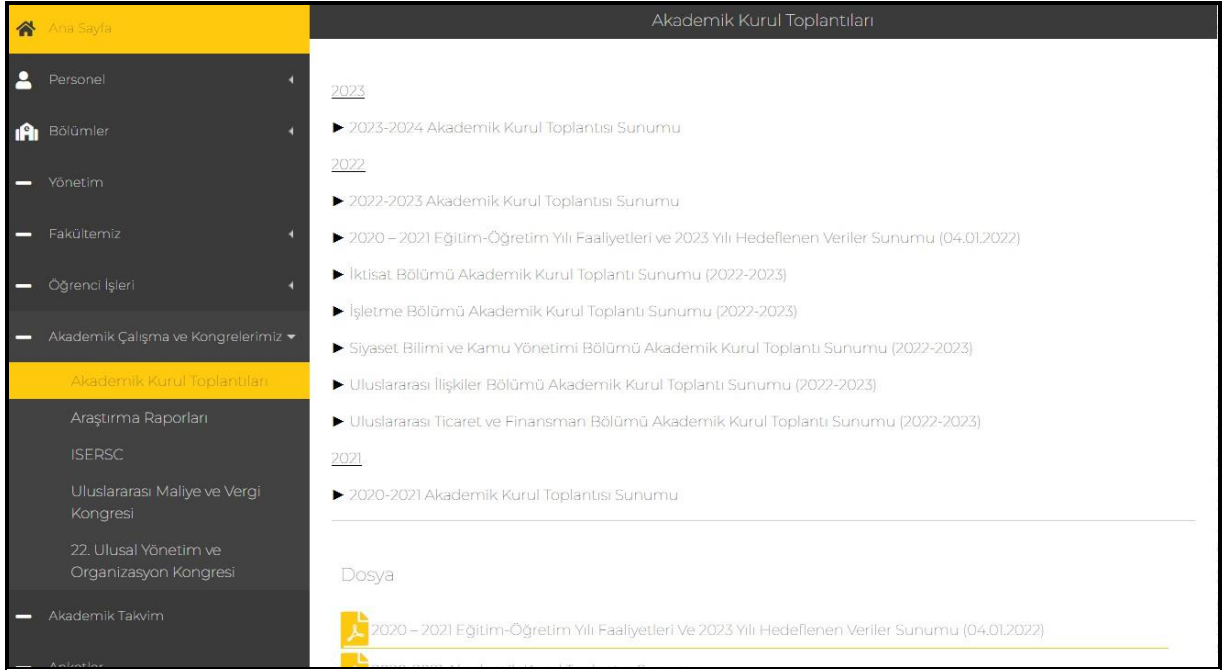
Ana Sayfa

Personel

Bölümler

Yönetim

Fakültemiz

Öğrenci İşleri

Akademik Çalışma ve Kongrelerimiz

Akademik Kurul Toplantıları

Araştırma Raporları

ISERSC

Uluslararası Maliye ve Vergi Kongresi

22. Ulusal Yönetim ve Organizasyon Kongresi

Akademik Takvim

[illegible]

Akademik Kurul Toplantıları

2023

► 2023-2024 Akademik Kurul Toplantısı Sunumu

2022

► 2022-2023 Akademik Kurul Toplantısı Sunumu

► 2020 – 2021 Eğitim-Öğretim Yılı Faaliyetleri ve 2023 Yılı Hedeflenen Veriler Sunumu (04.01.2022)

► İktisat Bölümü Akademik Kurul Toplantı Sunumu (2022-2023)

► İşletme Bölümü Akademik Kurul Toplantı Sunumu (2022-2023)

► Siyaset Bilimi ve Kamu Yönetimi Bölümü Akademik Kurul Toplantı Sunumu (2022-2023)

► Uluslararası İlişkiler Bölümü Akademik Kurul Toplantı Sunumu (2022-2023)

► Uluslararası Ticaret ve Finansman Bölümü Akademik Kurul Toplantı Sunumu (2022-2023)

2021

► 2020-2021 Akademik Kurul Toplantısı Sunumu

Dosya

2020 – 2021 Eğitim-Öğretim Yılı Faaliyetleri Ve 2023 Yılı Hedeflenen Veriler Sunumu (04.01.2022)

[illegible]